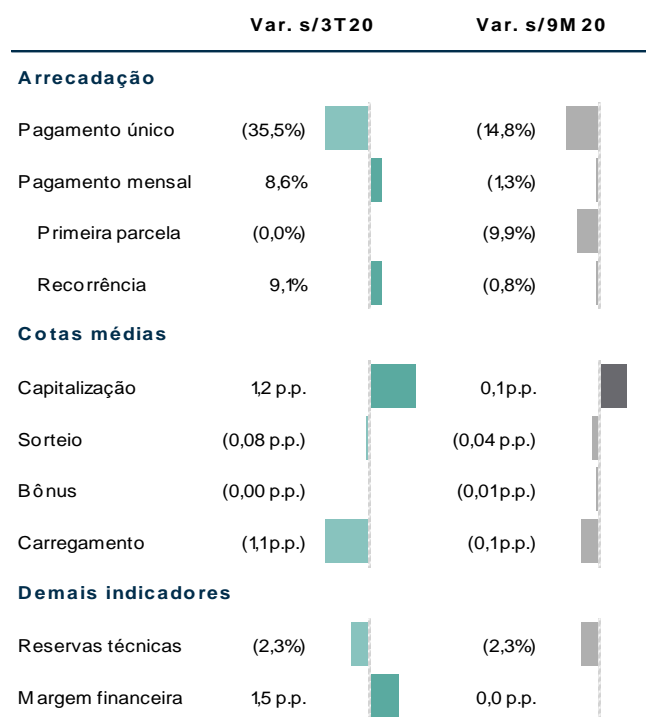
| | Var. s/3T20 | Var. s/9M20 |
|---|---|---|
| **Arrecadação** | | |
| Pagamento único | (35,5%) | (14,8%) |
| Pagamento mensal | 8,6% | (1,3%) |
| Primeira parcela | (0,0%) | (9,9%) |
| Recorrência | 9,1% | (0,8%) |
| **Cotas médias** | | |
| Capitalização | 1,2 p.p. | 0,1p.p. |
| Sorteio | (0,08 p.p.) | (0,04 p.p.) |
| Bônus | (0,00 p.p.) | (0,01p.p.) |
| Carregamento | (1,1p.p.) | (0,1p.p.) |
| **Demais indicadores** | | |
| Reservas técnicas | (2,3%) | (2,3%) |
| Margem financeira | 1,5 p.p. | 0,0 p.p. |